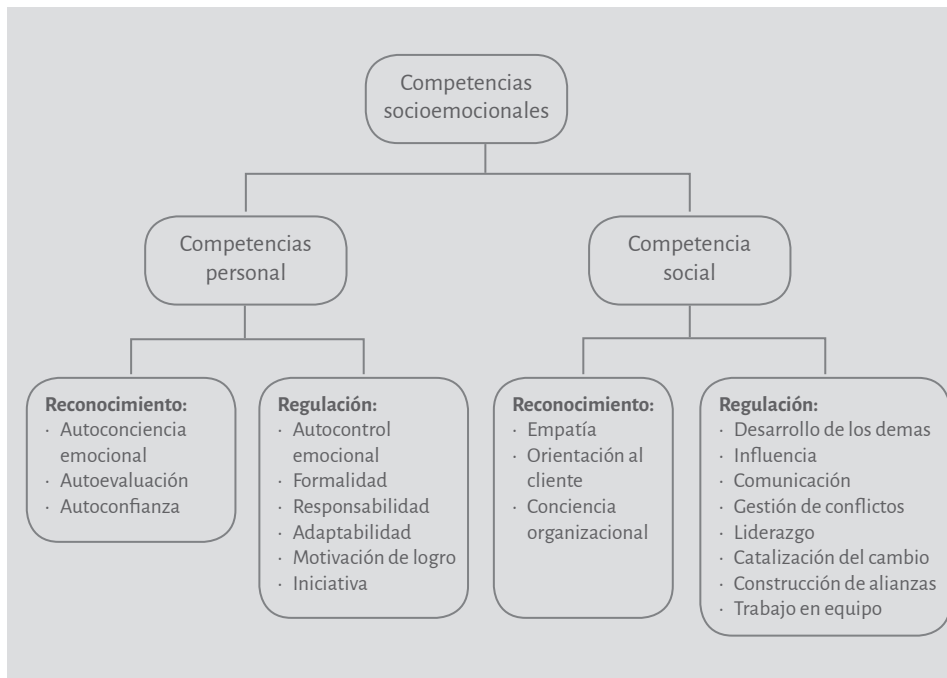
Competencias socioemocionales

Competencias personal

Competencia social

**Reconocimiento:**
· Autoconciencia emocional
· Autoevaluación
· Autoconfianza

**Regulación:**
· Autocontrol emocional
· Formalidad
· Responsabilidad
· Adaptabilidad
· Motivación de logro
· Iniciativa

**Reconocimiento:**
· Empatía
· Orientación al cliente
· Conciencia organizacional

**Regulación:**
· Desarrollo de los demas
· Influencia
· Comunicación
· Gestión de conflictos
· Liderazgo
· Catalización del cambio
· Construcción de alianzas
· Trabajo en equipo